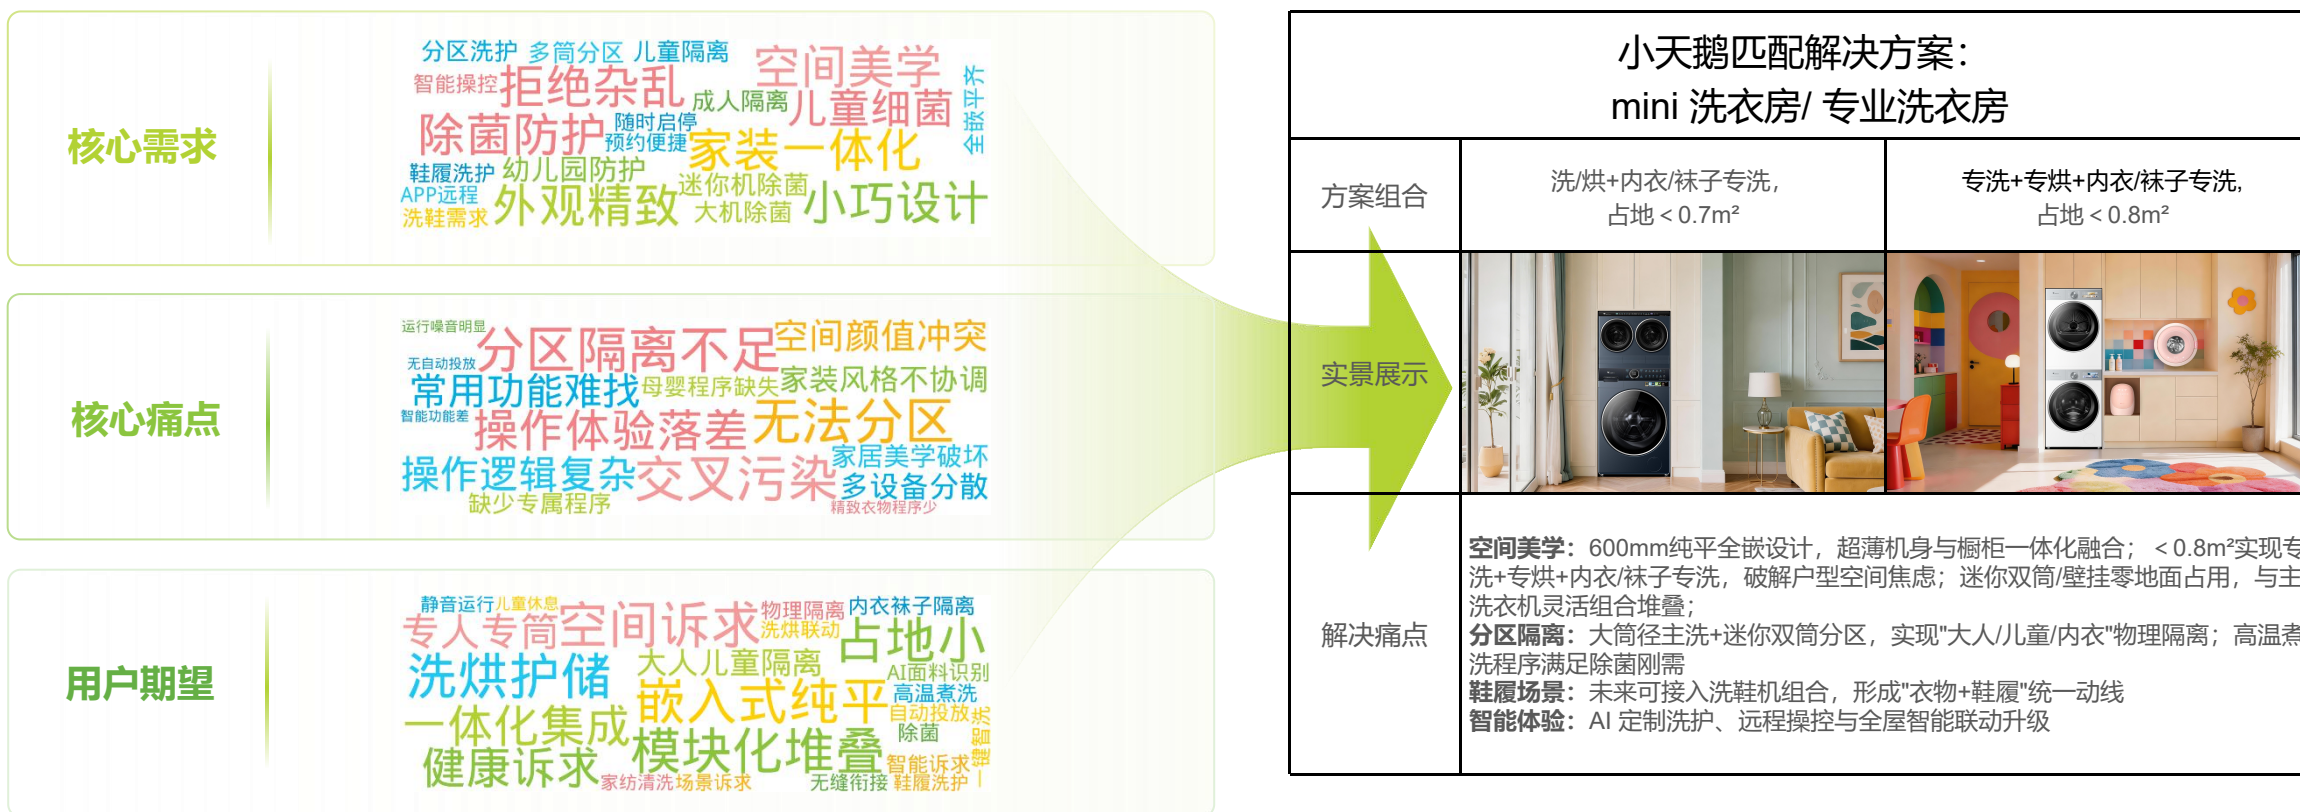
核心需求

分区洗护 多筒分区 儿童隔离 空间美学 智能操控 拒绝杂乱 成人隔离 儿童细菌 全嵌平齐 除菌防护 随时启停 预约便捷 家装一体化 鞋履洗护 幼儿园防护 APP远程 迷你机除菌 洗鞋需求 外观精致 大机除菌 小巧设计

核心痛点

运行噪音明显 分区隔离不足 空间颜值冲突 无自动投放 常用功能难找 母婴程序缺失 家装风格不协调 智能功能差 操作体验落差 无法分区 家居美学破坏 操作逻辑复杂 交叉污染 多设备分散 缺少专属程序 精致衣物程序少

用户期望

静音运行 儿童休息 专人专筒 空间诉求 物理隔离 洗烘联动 内衣袜子隔离 占地小 洗烘护储 大人儿童隔离 AI面料识别 嵌入式纯平 高温煮洗 一体化集成 自动投放 除菌 智洗 健康诉求 模块化堆叠 智能诉求 一键 家纺清洗场景诉求 无缝衔接 鞋履洗护

小天鹅匹配解决方案:
mini 洗衣房/ 专业洗衣房

| 方案组合 | 洗/烘+内衣/袜子专洗, 占地＜0.7m² | 专洗+专烘+内衣/袜子专洗, 占地＜0.8m² |
|---|---|---|
| 实景展示 | | |
| 解决痛点 | 空间美学: 600mm纯平全嵌设计，超薄机身与橱柜一体化融合; ＜0.8m²实现专洗+专烘+内衣/袜子专洗，破解户型空间焦虑; 迷你双筒/壁挂零地面占用，与主洗衣机灵活组合堆叠; 分区隔离: 大筒径主洗+迷你双筒分区，实现"大人/儿童/内衣"物理隔离; 高温煮洗程序满足除菌刚需 鞋履场景: 未来可接入洗鞋机组合，形成"衣物+鞋履"统一动线 智能体验: AI 定制洗护、远程操控与全屋智能联动升级 | |